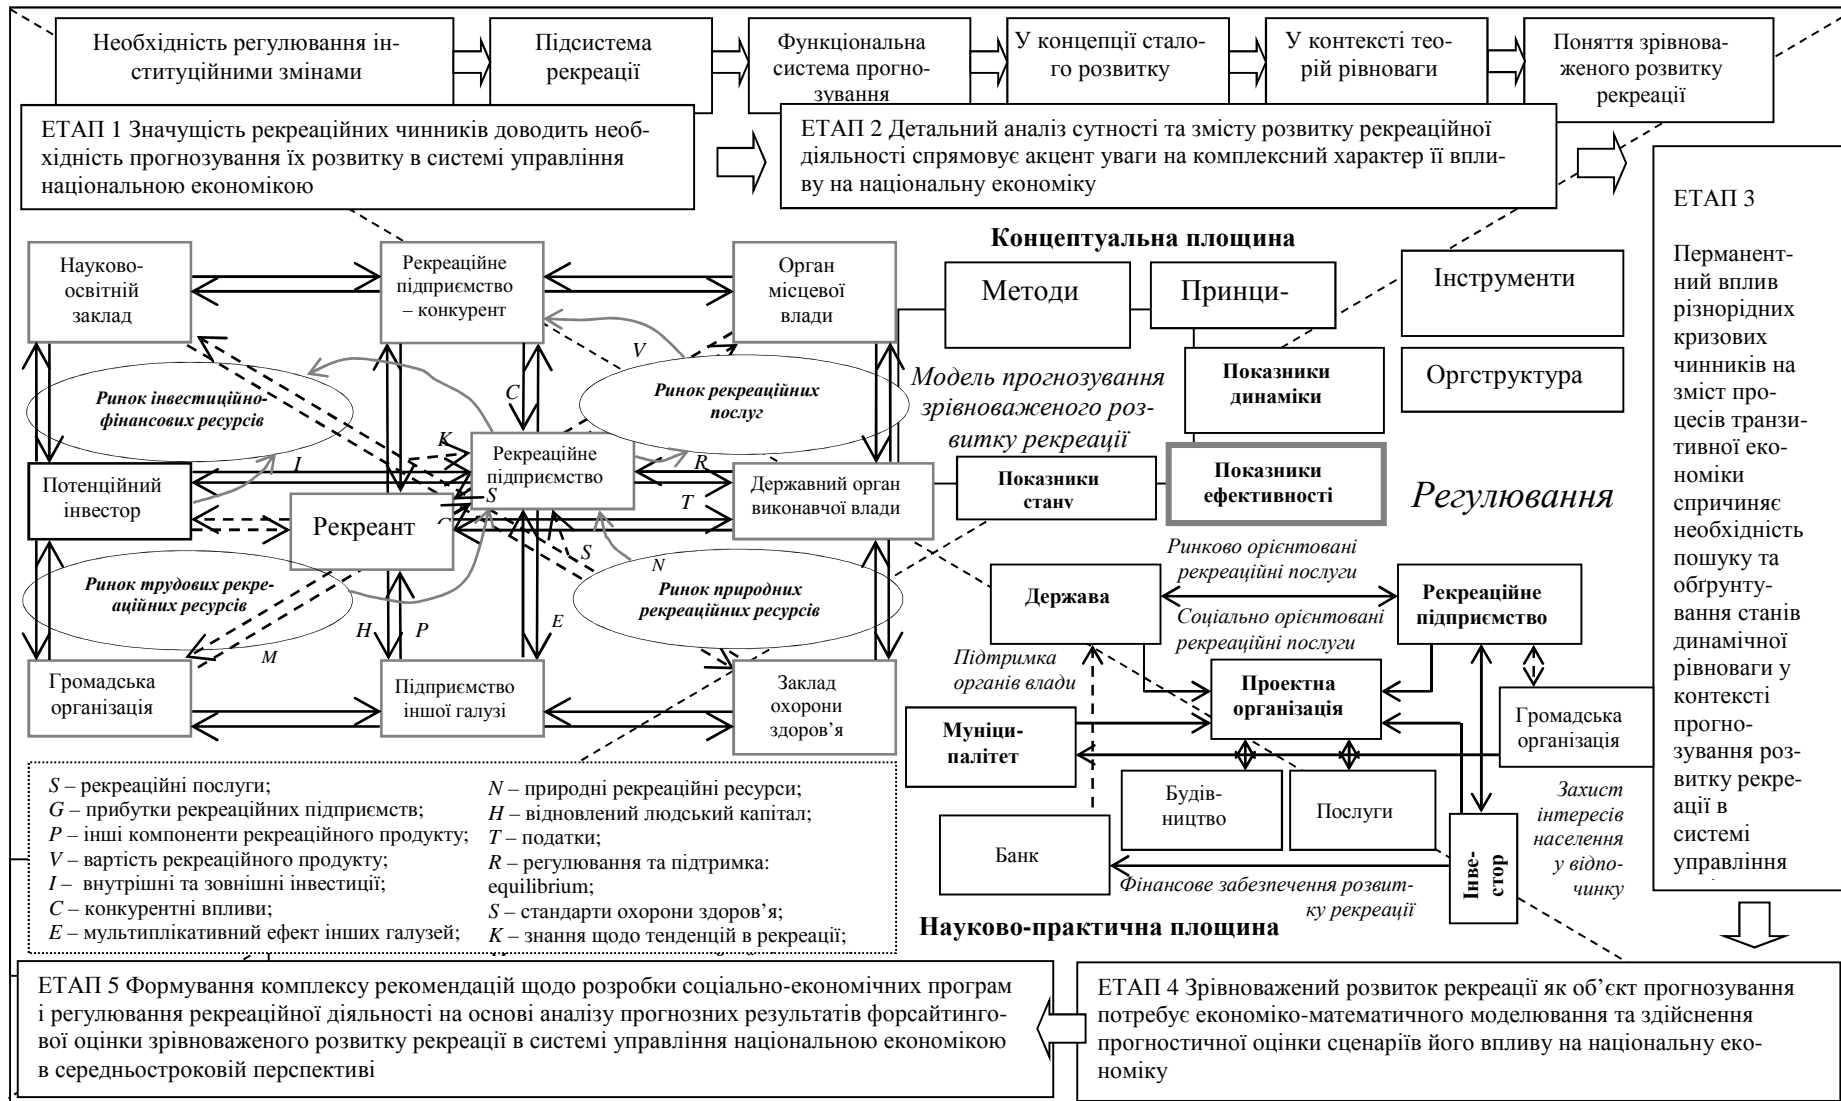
Необхідність регулювання інституційними змінами

Підсистема рекреації

Функціональна система прогнозування

У концепції сталого розвитку

У контексті теорій рівноваги

Поняття зрівноваженого розвитку рекреації

ЕТАП 1 Значущість рекреаційних чинників доводить необхідність прогнозування їх розвитку в системі управління національною економікою

ЕТАП 2 Детальний аналіз сутності та змісту розвитку рекреаційної діяльності спрямовує акцент уваги на комплексний характер її впливу на національну економіку

ЕТАП 3

Перманентний вплив різнорідних кризових чинників на зміст процесів транзитивної економіки спричиняє необхідність пошуку та обгрунтування станів динамічної рівноваги у контексті прогнозування розвитку рекреації в системі управління

Концептуальна площина

Науково-освітній заклад

Рекреаційне підприємство – конкурент

Орган місцевої влади

Методи

Принци-

Інструменти

Оргструктура

Показники динаміки

Модель прогнозування зрівноваженого розвитку рекреації

Ринок інвестиційно-фінансових ресурсів

Ринок рекреаційних послуг

V

C

K

I

R

T

S

G

Рекреаційне підприємство

Потенційний інвестор

Рекреант

Державний орган виконавчої влади

Показники стану

Показники ефективності

Регулювання

S

N

Ринок трудових рекреаційних ресурсів

Ринок природних рекреаційних ресурсів

H

P

E

M

Громадська організація

Підприємство іншої галузі

Заклад охорони здоров'я

Ринково орієнтовані рекреаційні послуги

Держава

Рекреаційне підприємство

Соціально орієнтовані рекреаційні послуги

Підтримка органів влади

Проектна організація

Муніципалітет

Громадська організація

Будівництво

Послуги

Захист інтересів населення у відпочинку

Банк

Інвестор

Фінансове забезпечення розвитку рекреації

Науково-практична площина

$S$ – рекреаційні послуги;
$G$ – прибутки рекреаційних підприємств;
$P$ – інші компоненти рекреаційного продукту;
$V$ – вартість рекреаційного продукту;
$I$ – внутрішні та зовнішні інвестиції;
$C$ – конкурентні впливи;
$E$ – мультиплікативний ефект інших галузей;
$N$ – природні рекреаційні ресурси;
$H$ – відновлений людський капітал;
$T$ – податки;
$R$ – регулювання та підтримка: equilibrium;
$S$ – стандарти охорони здоров'я;
$K$ – знання щодо тенденцій в рекреації;

ЕТАП 5 Формування комплексу рекомендацій щодо розробки соціально-економічних програм і регулювання рекреаційної діяльності на основі аналізу прогнозних результатів форсайтингової оцінки зрівноваженого розвитку рекреації в системі управління національною економікою в середньостроковій перспективі

ЕТАП 4 Зрівноважений розвиток рекреації як об'єкт прогнозування потребує економіко-математичного моделювання та здійснення прогностичної оцінки сценаріїв його впливу на національну економіку